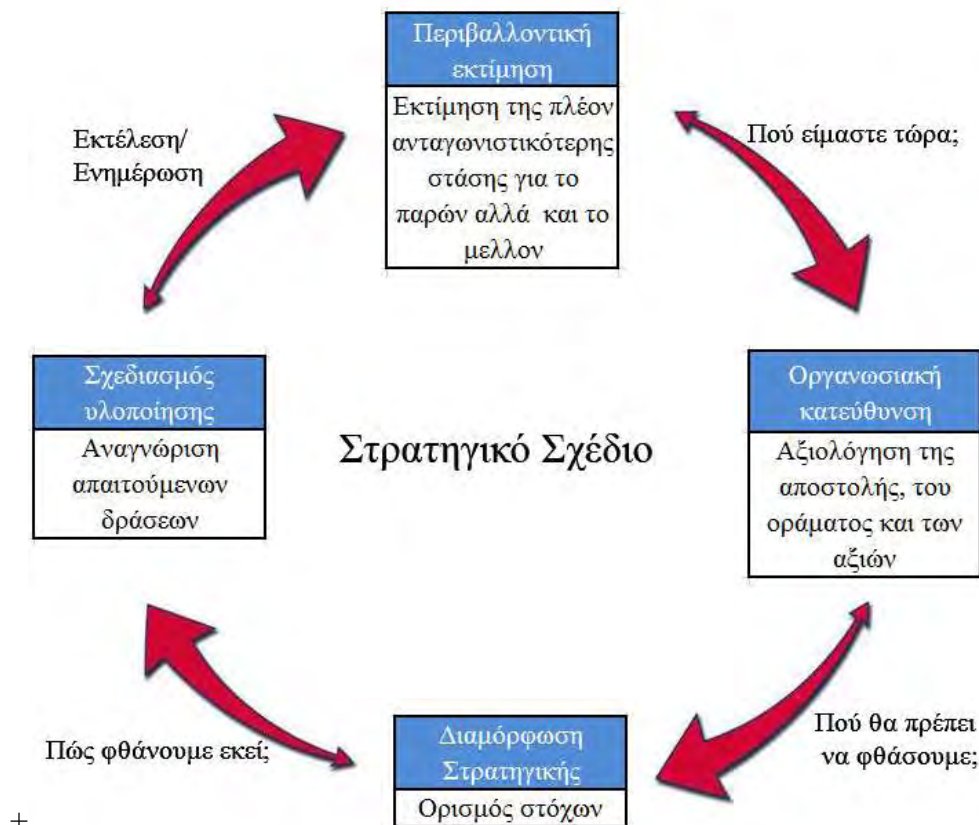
Περιβαλλοντική εκτίμηση

Εκτίμηση της πλέον ανταγωνιστικότερης στάσης για το παρών αλλά και το μελλον

Εκτέλεση/ Ενημέρωση

Πού είμαστε τώρα;

Σχεδιασμός υλοποίησης

Αναγνώριση απαιτούμενων δράσεων

Στρατηγικό Σχέδιο

Οργανωσιακή κατεύθυνση

Αξιολόγηση της αποστολής, του οράματος και των αξιών

Πώς φθάνουμε εκεί;

Διαμόρφωση Στρατηγικής

Ορισμός στόχων

Πού θα πρέπει να φθάσουμε;

+